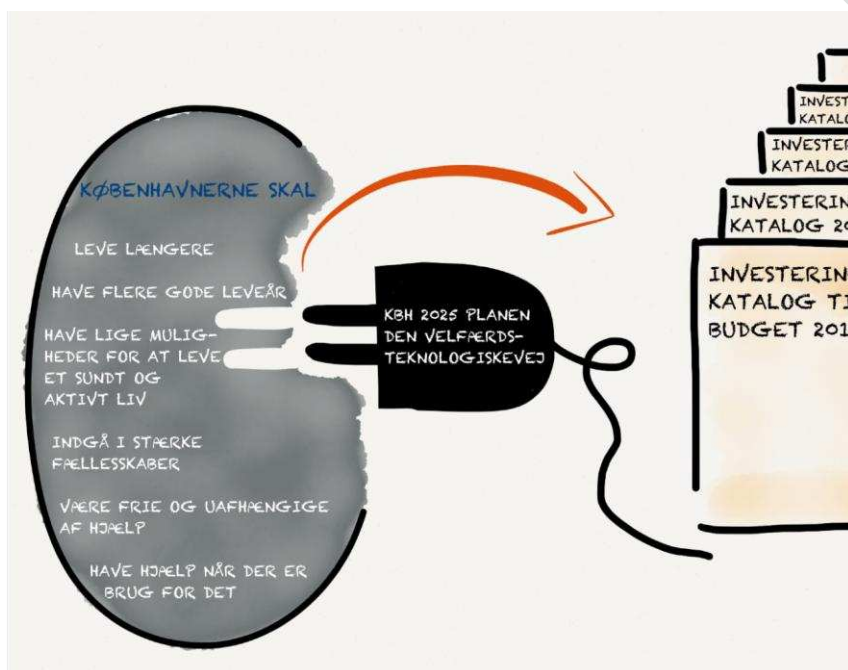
KØBENHAVNERNE SKAL

LEVE LÆNGERE

HAVE FLERE GODE LEVEÅR

HAVE LIGE MULIGHEDER FOR AT LEVE ET SUNDT OG AKTIVT LIV

INDGÅ I STÆRKE FÆLLESSKABER

VÆRE FRIE OG UAFHÆNGIGE AF HJÆLP

HAVE HJÆLP NÅR DER ER BRUG FOR DET

KBH 2025 PLANEN DEN VELFÆRDSTEKNOLOGISKEVEJ

INVEST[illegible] KATALO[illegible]

INVESTER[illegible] KATALOG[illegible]

INVESTERIN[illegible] KATALOG 2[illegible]

INVESTERIN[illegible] KATALOG TI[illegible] BUDGET 201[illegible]